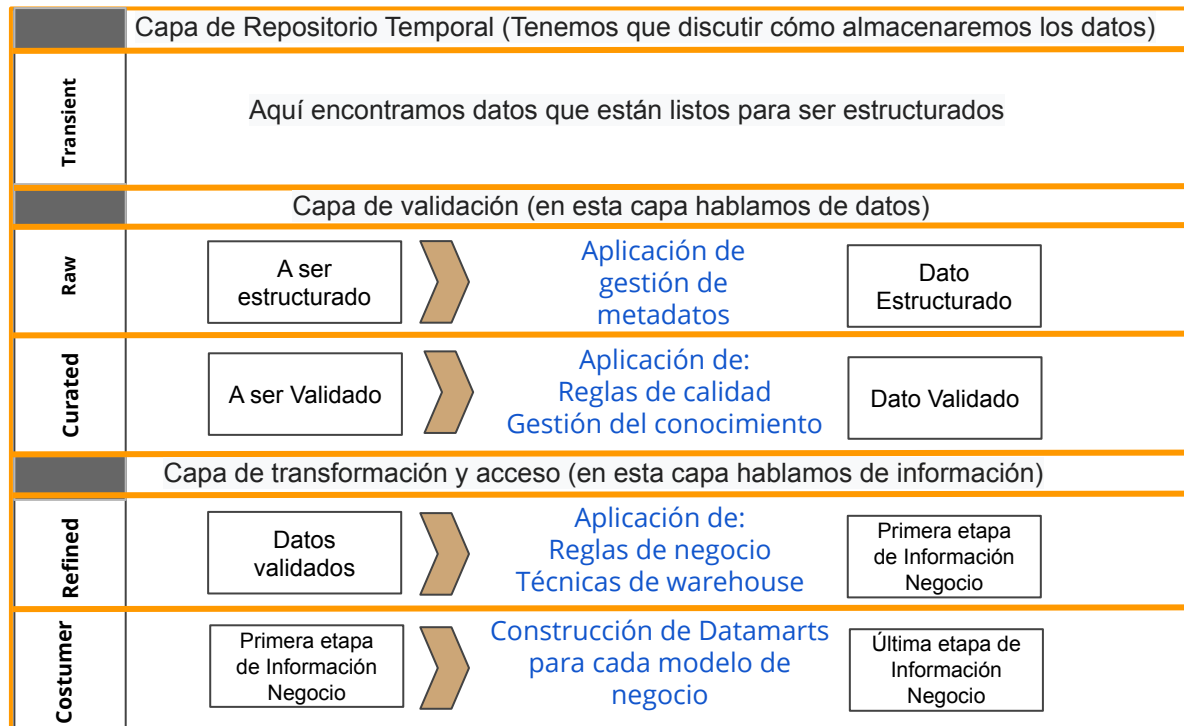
Capa de Repositorio Temporal (Tenemos que discutir cómo almacenaremos los datos)

Transient

Aquí encontramos datos que están listos para ser estructurados

Capa de validación (en esta capa hablamos de datos)

Raw

A ser estructurado

Aplicación de gestión de metadatos

Dato Estructurado

Curated

A ser Validado

Aplicación de:
Reglas de calidad
Gestión del conocimiento

Dato Validado

Capa de transformación y acceso (en esta capa hablamos de información)

Refined

Datos validados

Aplicación de:
Reglas de negocio
Técnicas de warehouse

Primera etapa de Información Negocio

Costumer

Primera etapa de Información Negocio

Construcción de Datamarts para cada modelo de negocio

Última etapa de Información Negocio